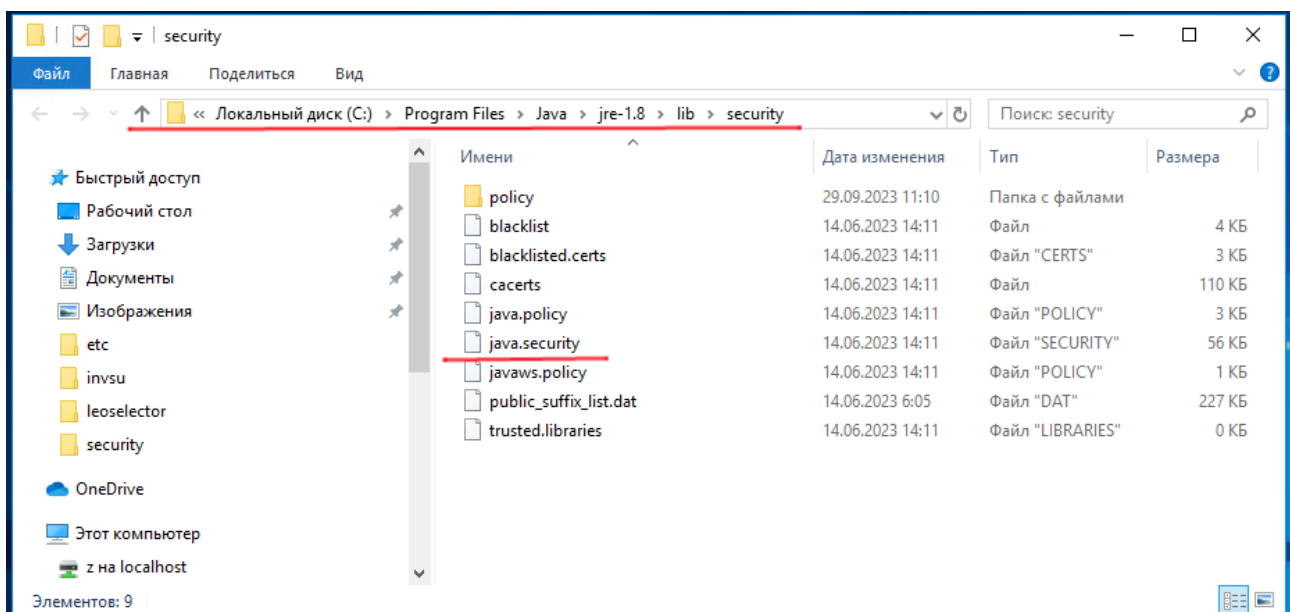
security

Файл Главная Поделиться Вид

« Локальный диск (C:) › Program Files › Java › jre-1.8 › lib › security

Поиск: security

Быстрый доступ
Рабочий стол
Загрузки
Документы
Изображения
etc
invsu
leoselector
security
OneDrive
Этот компьютер
z на localhost

| Имени | Дата изменения | Тип | Размера |
|---|---|---|---|
| policy | 29.09.2023 11:10 | Папка с файлами | |
| blacklist | 14.06.2023 14:11 | Файл | 4 КБ |
| blacklisted.certs | 14.06.2023 14:11 | Файл "CERTS" | 3 КБ |
| cacerts | 14.06.2023 14:11 | Файл | 110 КБ |
| java.policy | 14.06.2023 14:11 | Файл "POLICY" | 3 КБ |
| java.security | 14.06.2023 14:11 | Файл "SECURITY" | 56 КБ |
| javaws.policy | 14.06.2023 14:11 | Файл "POLICY" | 1 КБ |
| public_suffix_list.dat | 14.06.2023 6:05 | Файл "DAT" | 227 КБ |
| trusted.libraries | 14.06.2023 14:11 | Файл "LIBRARIES" | 0 КБ |

Элементов: 9